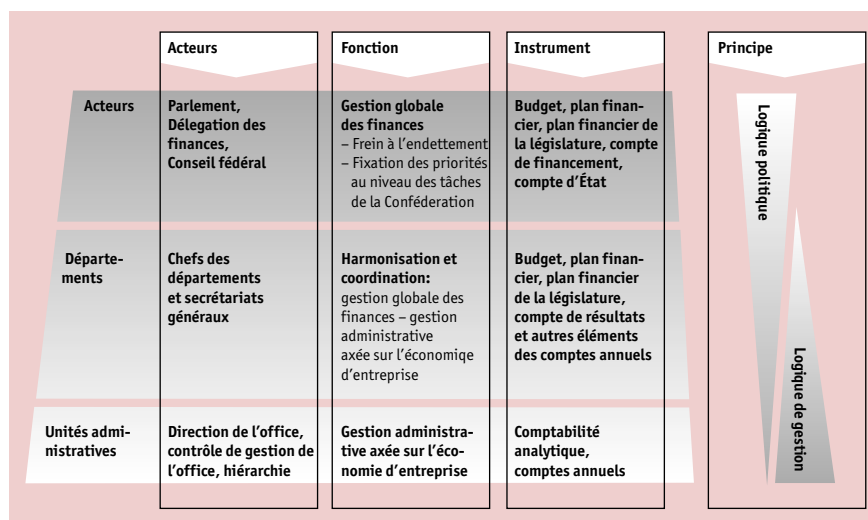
| | Acteurs | Fonction | Instrument | Principe |
|---|---|---|---|---|
| Acteurs | Parlement, Délegation des finances, Conseil fédéral | Gestion globale des finances – Frein à l'endettement – Fixation des priorités au niveau des tâches de la Conféderation | Budget, plan financier, plan financier de la législature, compte de financement, compte d'État | Logique politique |
| Départements | Chefs des départements et secrétariats généraux | Harmonisation et coordination: gestion globale des finances – gestion administrative axée sur l'économiqe d'entreprise | Budget, plan financier, plan financier de la législature, compte de résultats et autres éléments des comptes annuels | |
| Unités administratives | Direction de l'office, contrôle de gestion de l'office, hiérarchie | Gestion administrative axée sur l'économie d'entreprise | Comptabilité analytique, comptes annuels | Logique de gestion |